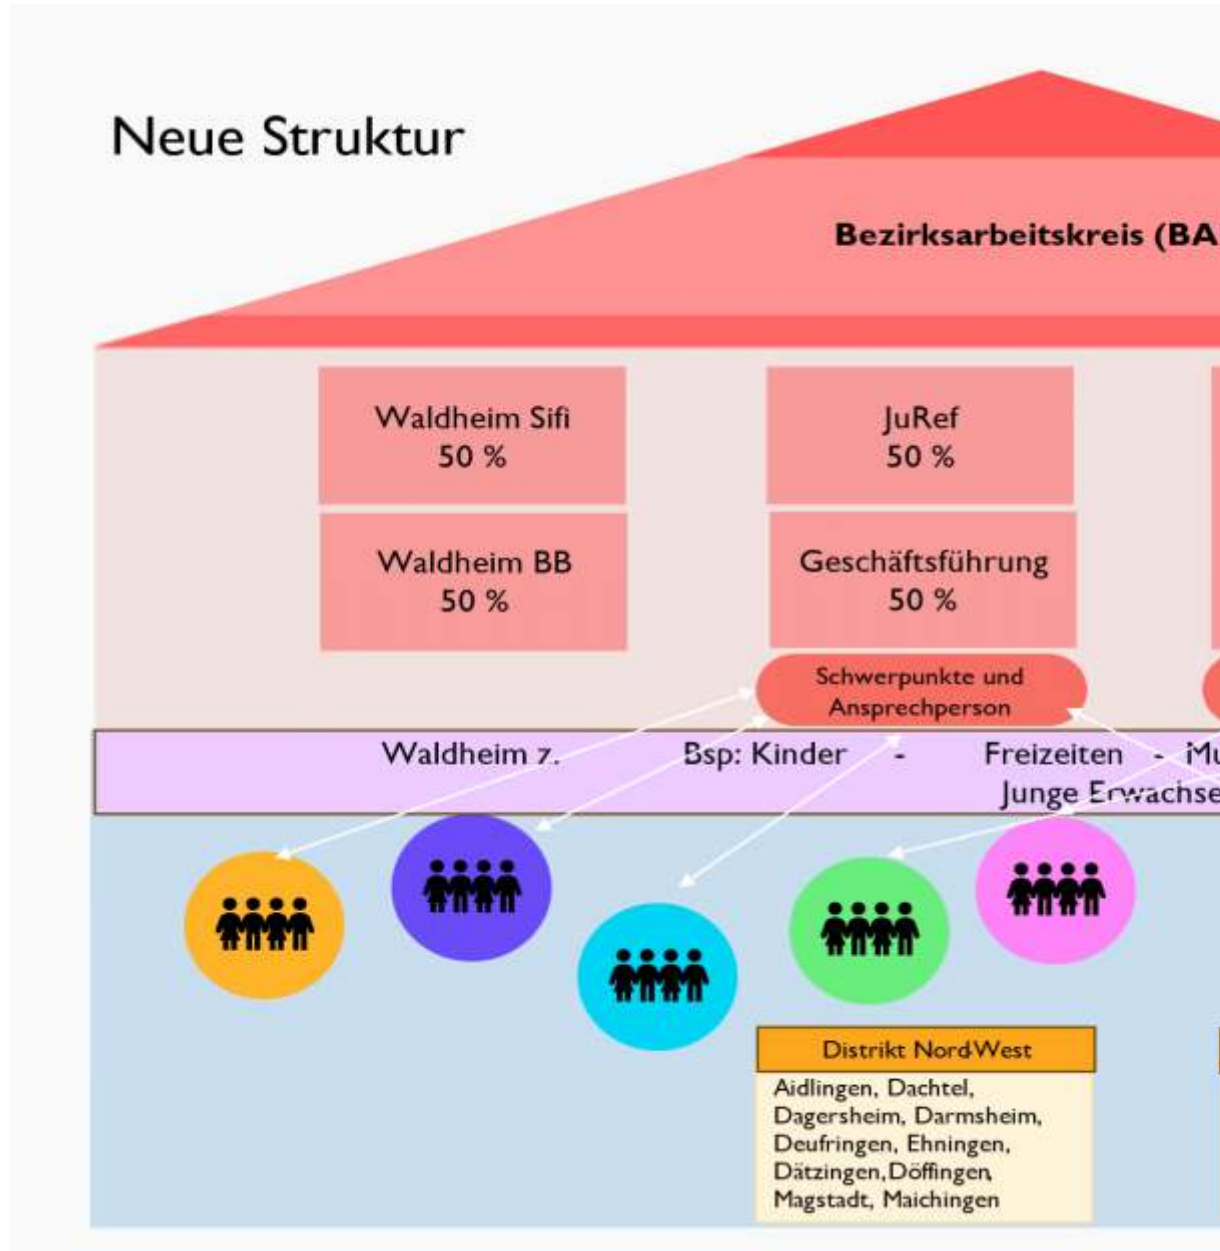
Neue Struktur

Bezirksarbeitskreis (BA

Waldheim Sifi
50 %

JuRef
50 %

Waldheim BB
50 %

Geschäftsführung
50 %

Schwerpunkte und Ansprechperson

Waldheim z. Bsp: Kinder - Freizeiten - Mu
Junge Erwachse

Distrikt NordWest

Aidlingen, Dachtel, Dagersheim, Darmsheim, Deufringen, Ehningen, Dätzingen, Döffingen, Magstadt, Maichingen